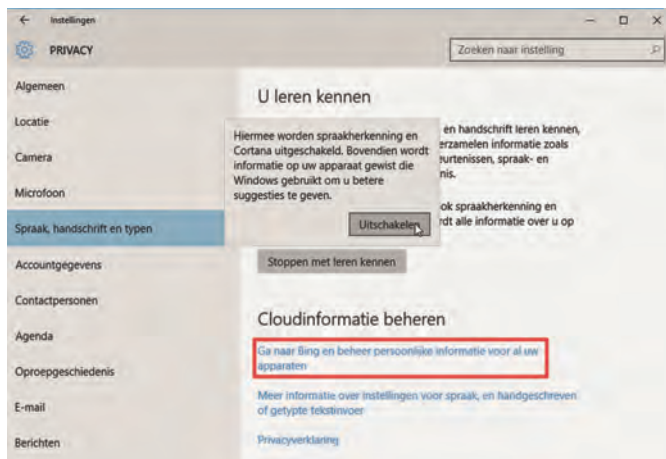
← Instellingen

PRIVACY

Zoeken naar instelling

Algemeen

Locatie

Camera

Microfoon

Spraak, handschrift en typen

Accountgegevens

Contactpersonen

Agenda

Oproepgeschiedenis

E-mail

Berichten

U leren kennen

Hiermee worden spraakherkenning en Cortana uitgeschakeld. Bovendien wordt informatie op uw apparaat gewist die Windows gebruikt om u betere suggesties te geven.

Uitschakelen

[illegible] en handschrift leren kennen, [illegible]erzamelen informatie zoals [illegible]eurtenissen, spraak- en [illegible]nis.

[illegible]ok spraakherkenning en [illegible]rdt alle informatie over u op

Stoppen met leren kennen

Cloudinformatie beheren

Ga naar Bing en beheer persoonlijke informatie voor al uw apparaten

Meer informatie over instellingen voor spraak, en handgeschreven of getypte tekstinvoer

Privacyverklaring